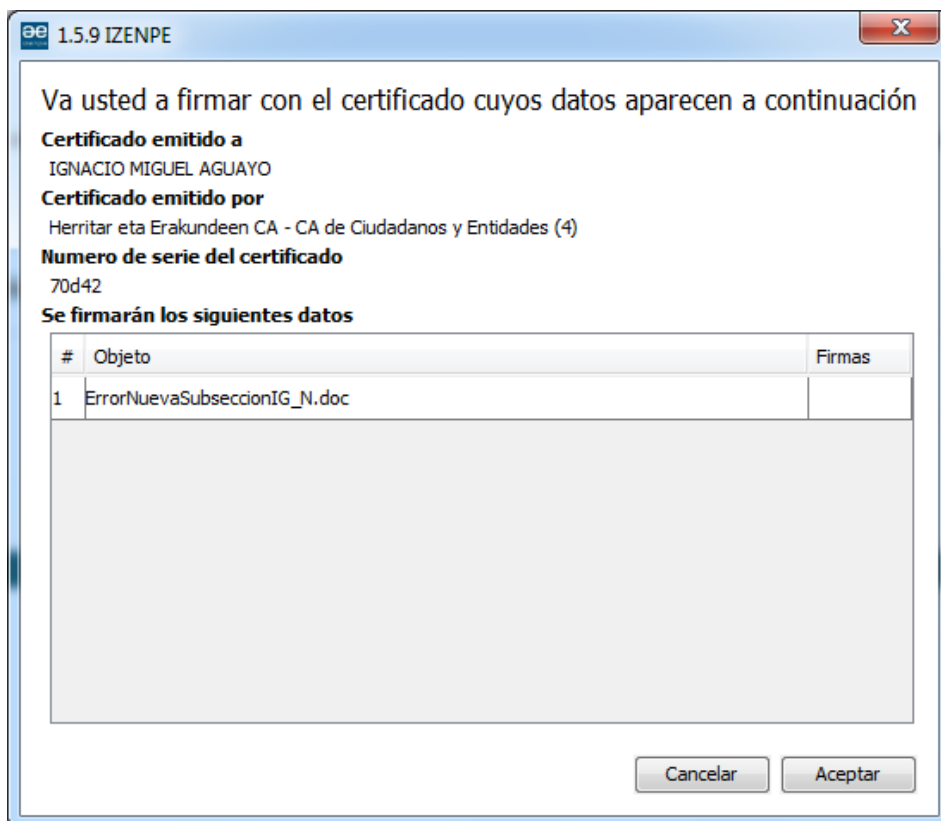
ae 1.5.9 IZENPE

Va usted a firmar con el certificado cuyos datos aparecen a continuación

Certificado emitido a
IGNACIO MIGUEL AGUAYO

Certificado emitido por
Herritar eta Erakundeen CA - CA de Ciudadanos y Entidades (4)

Numero de serie del certificado
70d42

Se firmarán los siguientes datos

| # | Objeto | Firmas |
|---|---|---|
| 1 | ErrorNuevaSubseccionIG_N.doc | |

Cancelar Aceptar